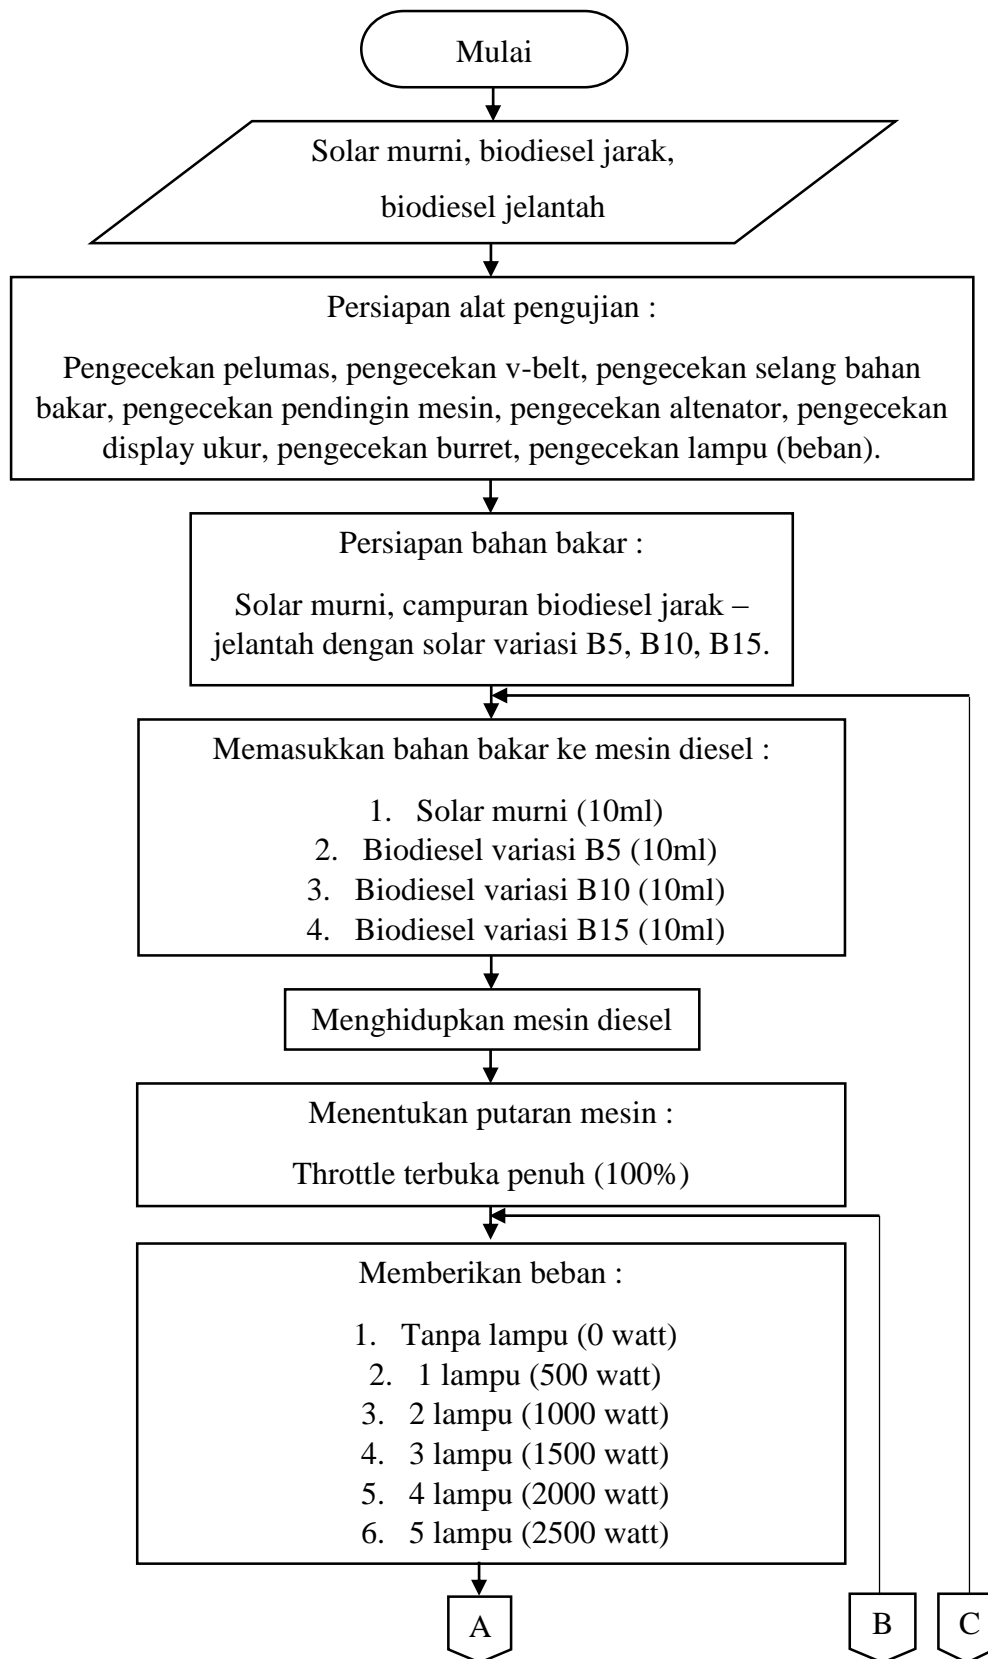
Mulai

Solar murni, biodiesel jarak, biodiesel jelantah

Persiapan alat pengujian :

Pengecekan pelumas, pengecekan v-belt, pengecekan selang bahan bakar, pengecekan pendingin mesin, pengecekan altenator, pengecekan display ukur, pengecekan burret, pengecekan lampu (beban).

Persiapan bahan bakar :

Solar murni, campuran biodiesel jarak – jelantah dengan solar variasi B5, B10, B15.

Memasukkan bahan bakar ke mesin diesel :

1. Solar murni (10ml)
2. Biodiesel variasi B5 (10ml)
3. Biodiesel variasi B10 (10ml)
4. Biodiesel variasi B15 (10ml)

Menghidupkan mesin diesel

Menentukan putaran mesin :

Throttle terbuka penuh (100%)

Memberikan beban :

1. Tanpa lampu (0 watt)
2. 1 lampu (500 watt)
3. 2 lampu (1000 watt)
4. 3 lampu (1500 watt)
5. 4 lampu (2000 watt)
6. 5 lampu (2500 watt)

A

B

C